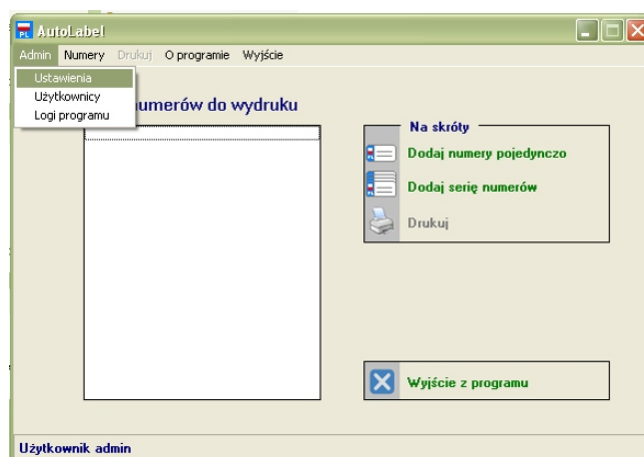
AutoLabel

Admin Numery Drukuj O programie Wyjście

Ustawienia
Użytkownicy
Logi programu

numerów do wydruku

Na skróty
Dodaj numery pojedynczo
Dodaj serię numerów
Drukuj

Wyjście z programu

Użytkownik admin